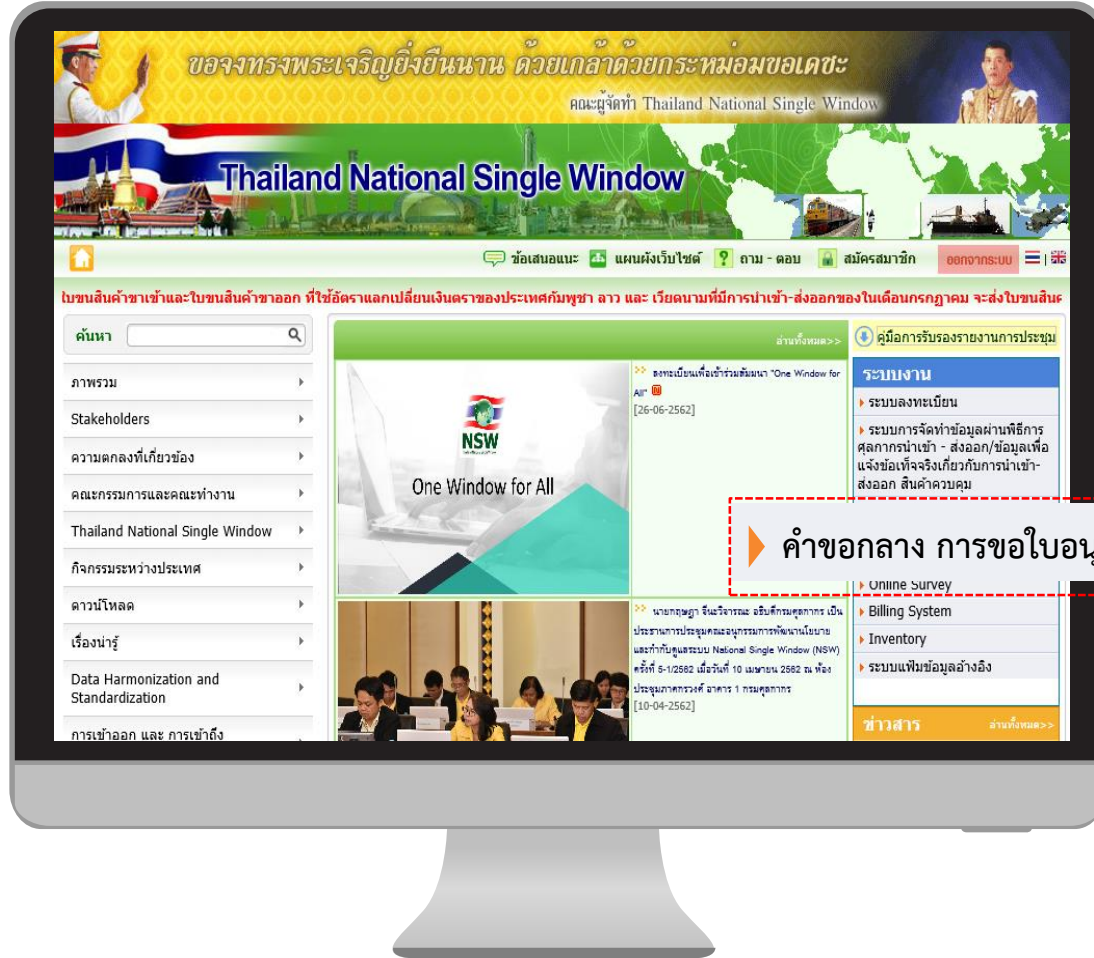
ขอจงทรงพระเจริญยิ่งยืนนาน ด้วยเกล้าด้วยกระหม่อมขอเดชะ
คณะผู้จัดทำ Thailand National Single Window

Thailand National Single Window

ข้อเสนอแนะ แผนผังเว็บไซต์ ถาม - ตอบ สมัครสมาชิก ออกจากระบบ

ใบขนสินค้าขาเข้าและใบขนสินค้าขาออก ที่ใช้อัตราแลกเปลี่ยนเงินตราของประเทศกัมพูชา ลาว และ เวียดนามที่มีการนำเข้า-ส่งออกของในเดือนกรกฎาคม จะส่งใบขนสินค

ค้นหา

ภาพรวม
Stakeholders
ความตกลงที่เกี่ยวข้อง
คณะกรรมการและคณะทำงาน
Thailand National Single Window
กิจกรรมระหว่างประเทศ
ดาวน์โหลด
เรื่องน่ารู้
Data Harmonization and Standardization
การเข้าออก และ การเข้าถึง

อ่านทั้งหมด>>

NSW
One Window for All

ลงทะเบียนเพื่อเข้าร่วมสัมมนา "One Window for All"
[26-06-2562]

นายกฤษฎา จีนะวิจารณะ อธิบดีกรมศุลกากร เป็นประธานการประชุมคณะอนุกรรมการพัฒนานโยบายและกำกับดูแลระบบ National Single Window (NSW) ครั้งที่ 5-1/2562 เมื่อวันที่ 10 เมษายน 2562 ณ ห้องประชุมภาศกรวงศ์ อาคาร 1 กรมศุลกากร
[10-04-2562]

คู่มือการรับรองรายงานการประชุม

ระบบงาน
ระบบลงทะเบียน
ระบบการจัดทำข้อมูลผ่านพิธีการศุลกากรนำเข้า - ส่งออก/ข้อมูลเพื่อแจ้งข้อเท็จจริงเกี่ยวกับการนำเข้า-ส่งออก สินค้าควบคุม
คำขอกลาง การขอใบอนุ
Online Survey
Billing System
Inventory
ระบบแฟ้มข้อมูลอ้างอิง

ข่าวสาร อ่านทั้งหมด>>